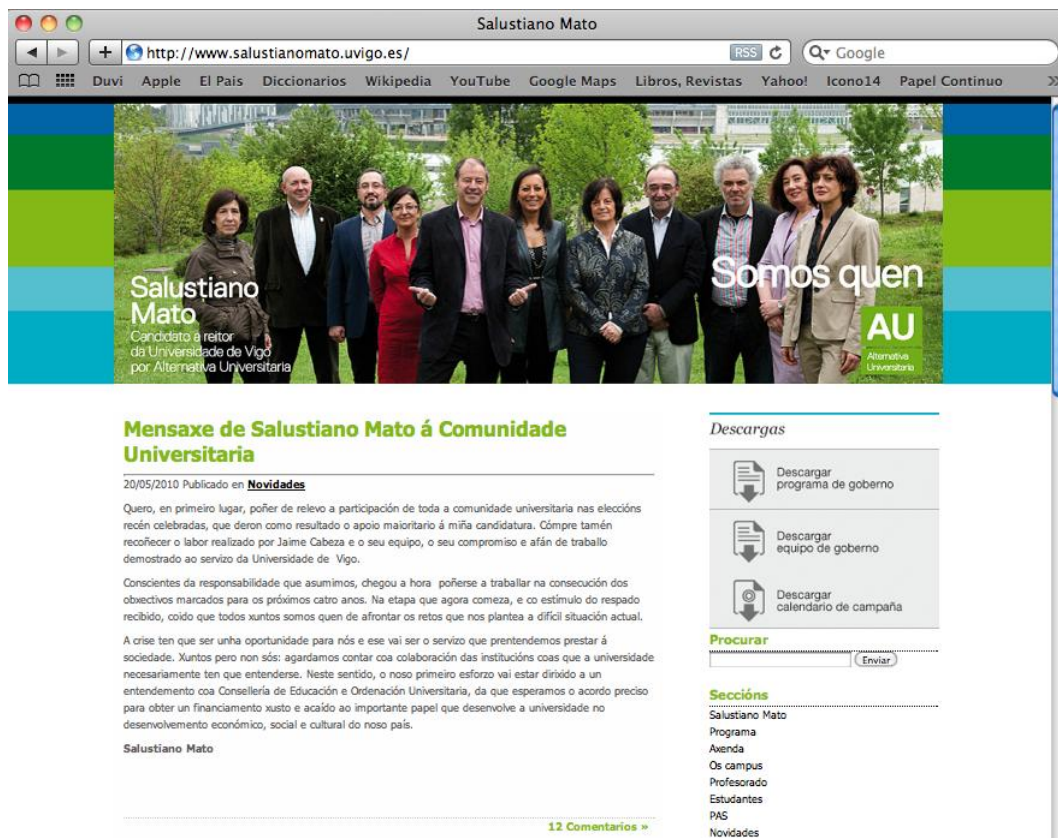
Salustiano Mato

http://www.salustianomato.uvigo.es/

RSS

Google

Duvi Apple El Pais Diccionarios Wikipedia YouTube Google Maps Libros, Revistas Yahoo! Icono14 Papel Continuo

Salustiano Mato
Candidato a reitor da Universidade de Vigo por Alternativa Universitaria

Somos quen

AU
Alternativa Universitaria

Mensaxe de Salustiano Mato á Comunidade Universitaria

20/05/2010 Publicado en Novidades

Quero, en primeiro lugar, poñer de relevo a participación de toda a comunidade universitaria nas eleccións recén celebradas, que deron como resultado o apoio maioritario á miña candidatura. Cómpre tamén recoñecer o labor realizado por Jaime Cabeza e o seu equipo, o seu compromiso e afán de traballo demostrado ao servizo da Universidade de Vigo.

Conscientes da responsabilidade que asumimos, chegou a hora poñerse a traballar na consecución dos obxectivos marcados para os próximos catro anos. Na etapa que agora comeza, e co estímulo do respado recibido, coido que todos xuntos somos quen de afrontar os retos que nos plantea a difícil situación actual.

A crise ten que ser unha oportunidade para nós e ese vai ser o servizo que prentendemos prestar á sociedade. Xuntos pero non sós: agardamos contar coa colaboración das institucións coas que a universidade necesariamente ten que entenderse. Neste sentido, o noso primeiro esforzo vai estar dirixido a un entendemento coa Consellería de Educación e Ordenación Universitaria, da que esperamos o acordo preciso para obter un financiamento xusto e acaído ao importante papel que desenvolve a universidade no desenvolvemento económico, social e cultural do noso país.

Salustiano Mato

12 Comentarios »

Descargas

Descargar programa de goberno

Descargar equipo de goberno

Descargar calendario de campaña

Procurar

Enviar

Seccións

Salustiano Mato
Programa
Axenda
Os campus
Profesorado
Estudantes
PAS
Novidades